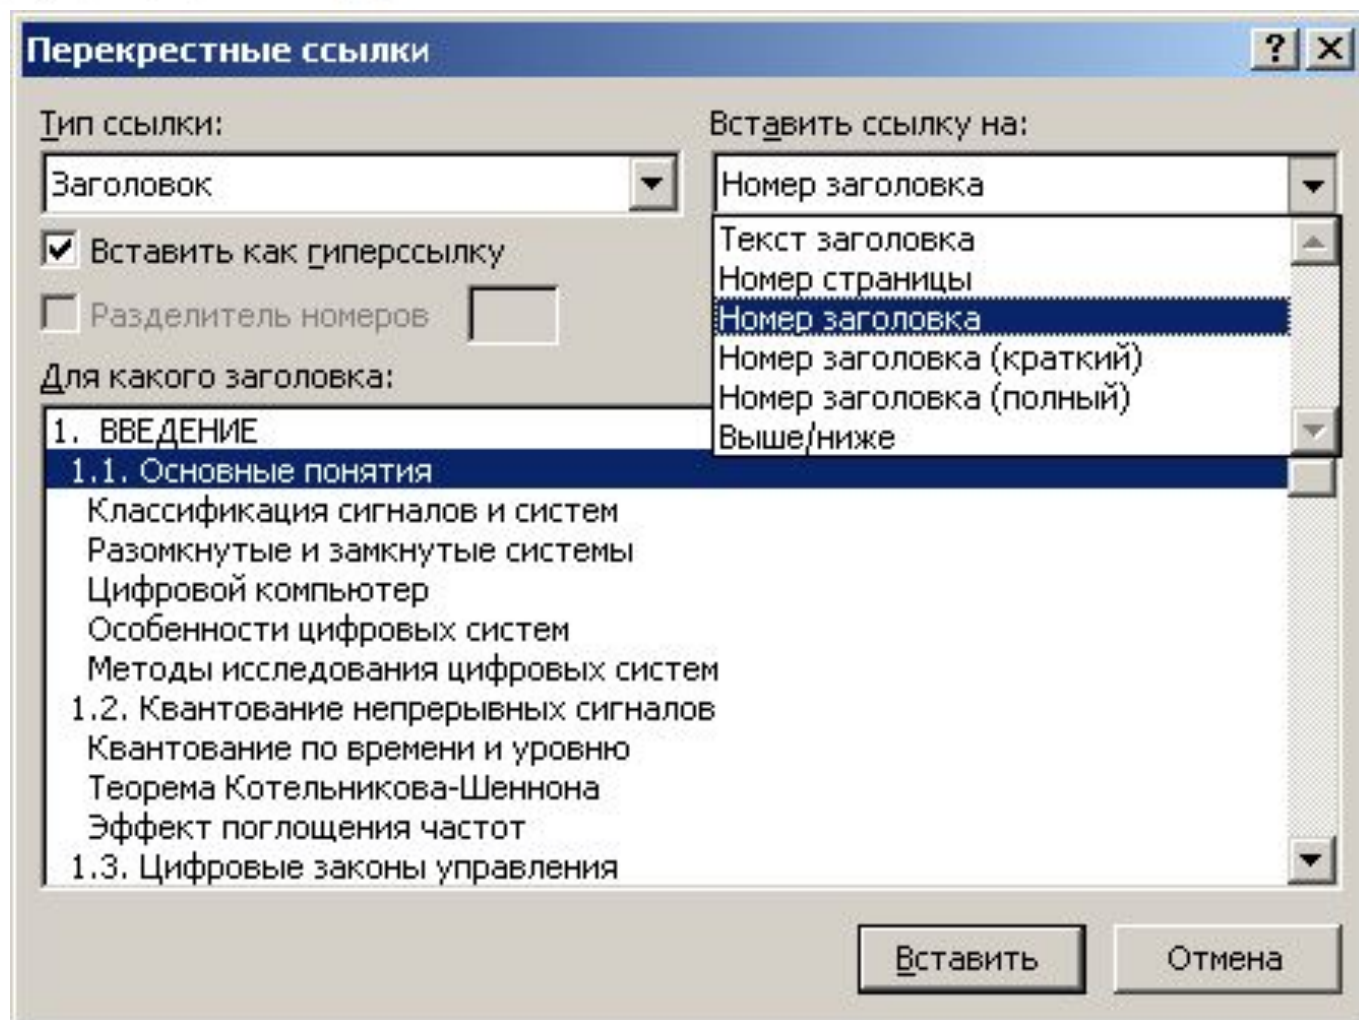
Перекрестные ссылки

? ×

Тип ссылки:

Заголовок

Вставить ссылку на:

Номер заголовка

Текст заголовка
Номер страницы
Номер заголовка
Номер заголовка (краткий)
Номер заголовка (полный)
Выше/ниже

Вставить как гиперссылку

Разделитель номеров

Для какого заголовка:

1. ВВЕДЕНИЕ
1.1. Основные понятия
Классификация сигналов и систем
Разомкнутые и замкнутые системы
Цифровой компьютер
Особенности цифровых систем
Методы исследования цифровых систем
1.2. Квантование непрерывных сигналов
Квантование по времени и уровню
Теорема Котельникова-Шеннона
Эффект поглощения частот
1.3. Цифровые законы управления

Вставить

Отмена